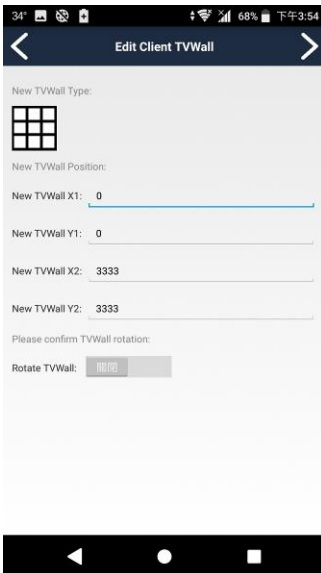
34° 68% 下午3:54

Edit Client TVWall

New TVWall Type:

New TVWall Position:

New TVWall X1: 0

New TVWall Y1: 0

New TVWall X2: 3333

New TVWall Y2: 3333

Please confirm TVWall rotation:

Rotate TVWall: 關閉